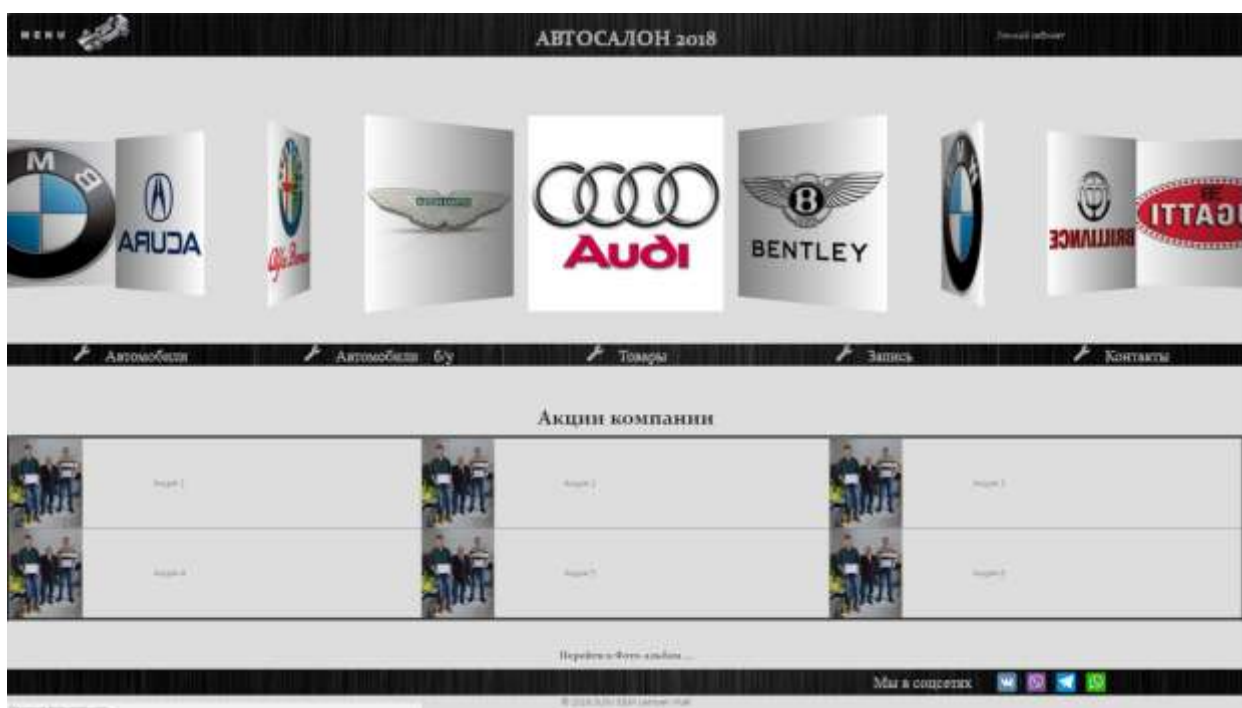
MENU

АВТОСАЛОН 2018

Личный кабинет

BMW ACURA Alfa Romeo Audi BENTLEY BMW BRILLIANCE BUGATTI

Автомобили Автомобили б/у Товары Запись Контакты

Акции компании

Акция 1

Акция 2

Акция 3

Акция 4

Акция 5

Акция 6

Перейти в Фото альбом ...

Мы в соцсетях

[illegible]